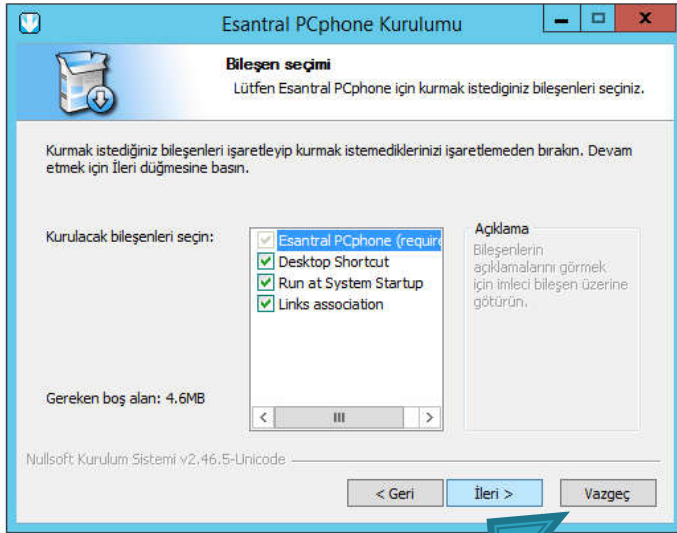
Esantral PCphone Kurulumu

Bileşen seçimi

Lütfen Esantral PCphone için kurmak istediginiz bileşenleri seçiniz.

Kurmak istediğiniz bileşenleri işaretleyip kurmak istemediklerinizi işaretlemeden bırakın. Devam etmek için İleri düğmesine basın.

Kurulacak bileşenleri seçin:

Esantral PCphone (require
Desktop Shortcut
Run at System Startup
Links association

Açıklama

Bileşenlerin açıklamalarını görmek için imleci bileşen üzerine götürün.

Gereken boş alan: 4.6MB

Nullsoft Kurulum Sistemi v2.46.5-Unicode

< Geri
İleri >
Vazgeç